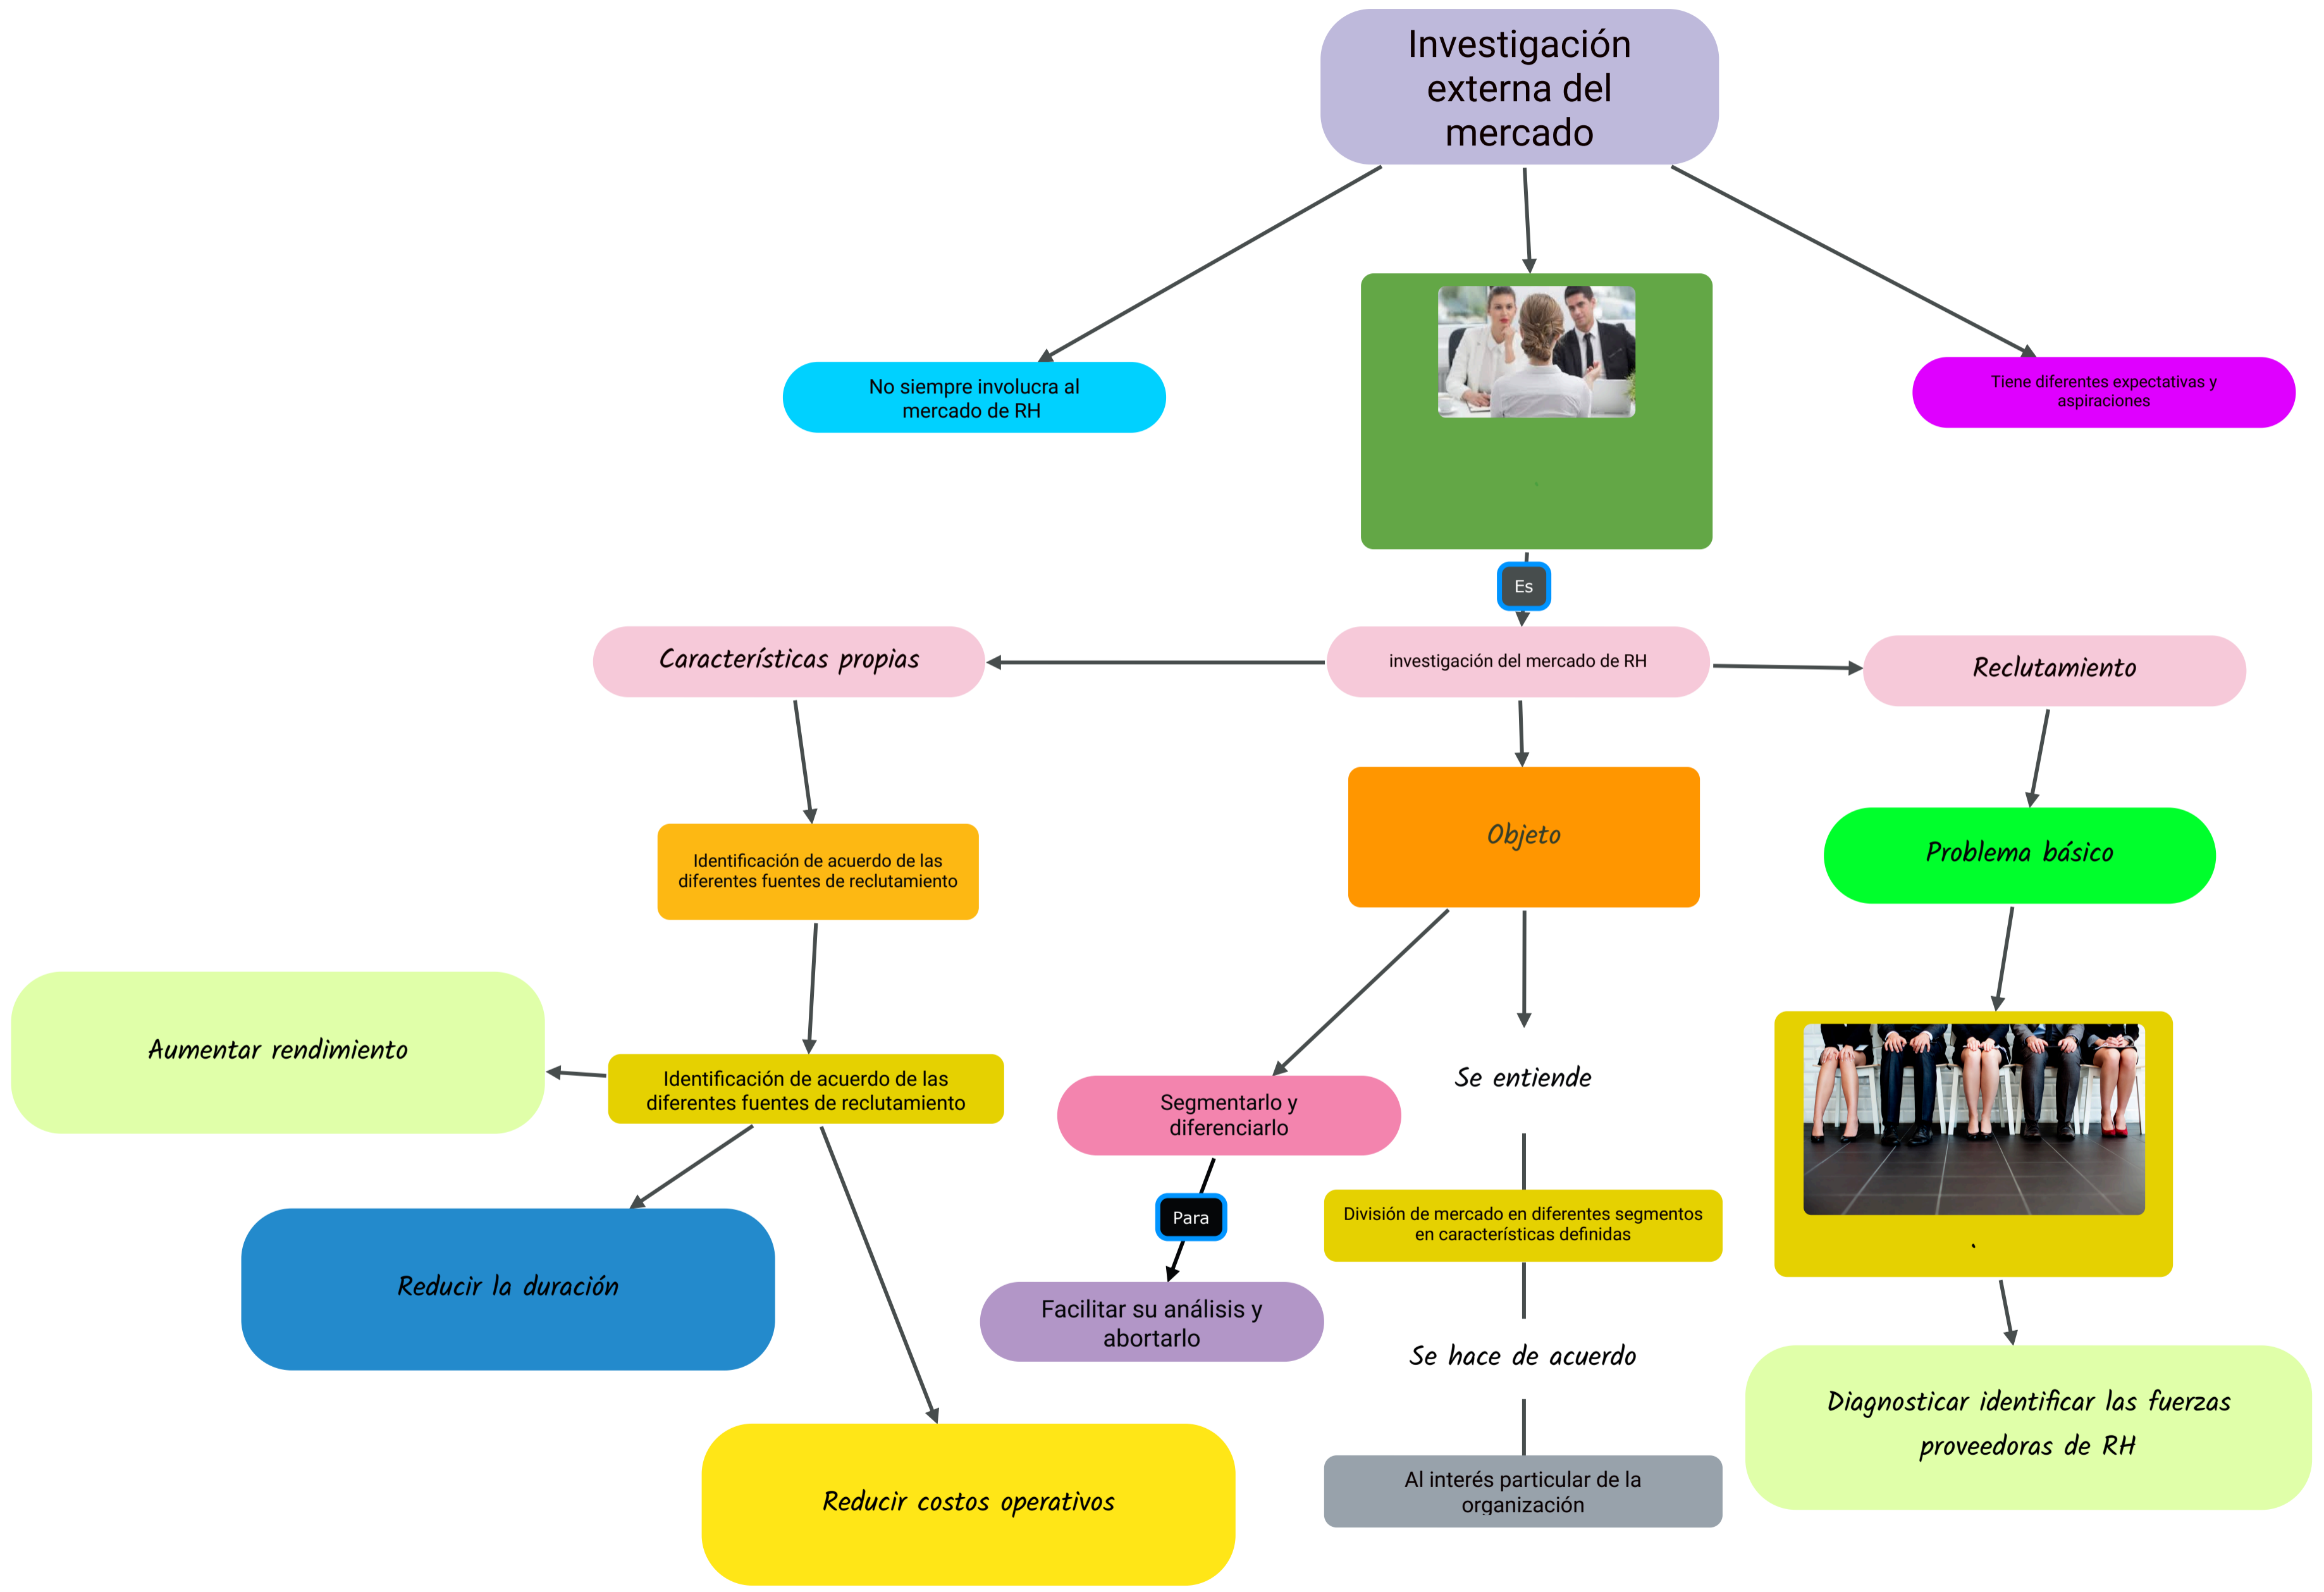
Investigación externa del mercado

No siempre involucra al mercado de RH

Tiene diferentes expectativas y aspiraciones

Es

Características propias

investigación del mercado de RH

Reclutamiento

Identificación de acuerdo de las diferentes fuentes de reclutamiento

Objeto

Problema básico

Aumentar rendimiento

Identificación de acuerdo de las diferentes fuentes de reclutamiento

Segmentarlo y diferenciarlo

Se entiende

Para

División de mercado en diferentes segmentos en características definidas

Reducir la duración

Facilitar su análisis y abortarlo

Se hace de acuerdo

Diagnosticar identificar las fuerzas proveedoras de RH

Reducir costos operativos

Al interés particular de la organización